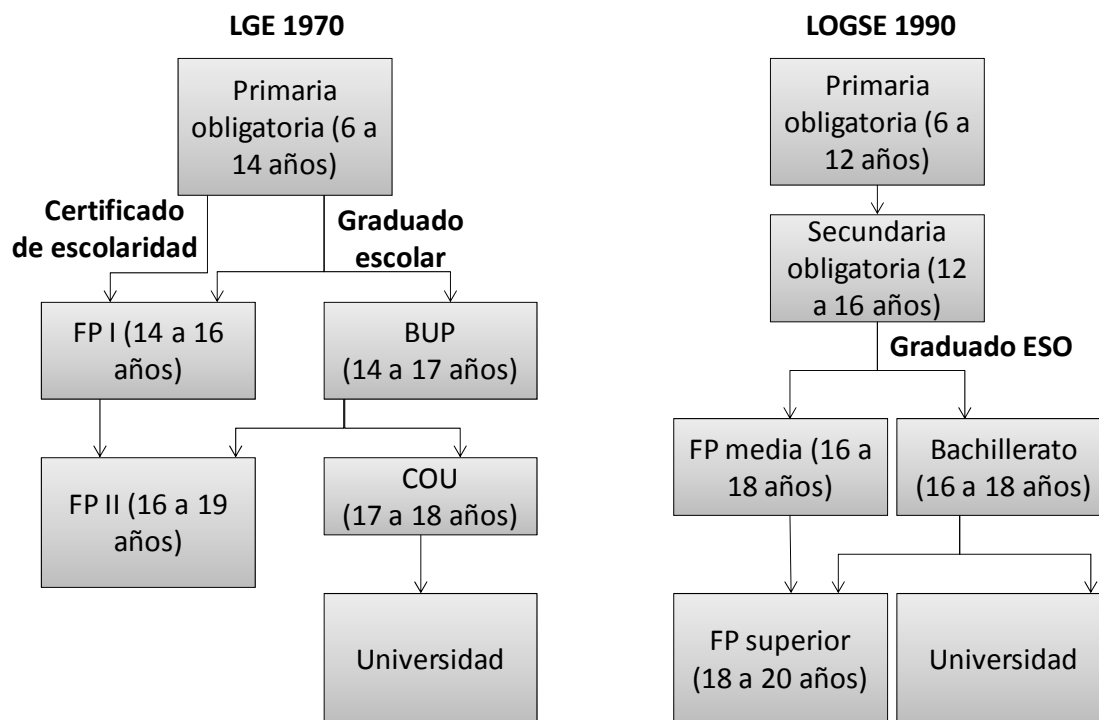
LGE 1970

Primaria obligatoria (6 a 14 años)

Certificado de escolaridad

Graduado escolar

FP I (14 a 16 años)

BUP (14 a 17 años)

FP II (16 a 19 años)

COU (17 a 18 años)

Universidad

LOGSE 1990

Primaria obligatoria (6 a 12 años)

Secundaria obligatoria (12 a 16 años)

Graduado ESO

FP media (16 a 18 años)

Bachillerato (16 a 18 años)

FP superior (18 a 20 años)

Universidad